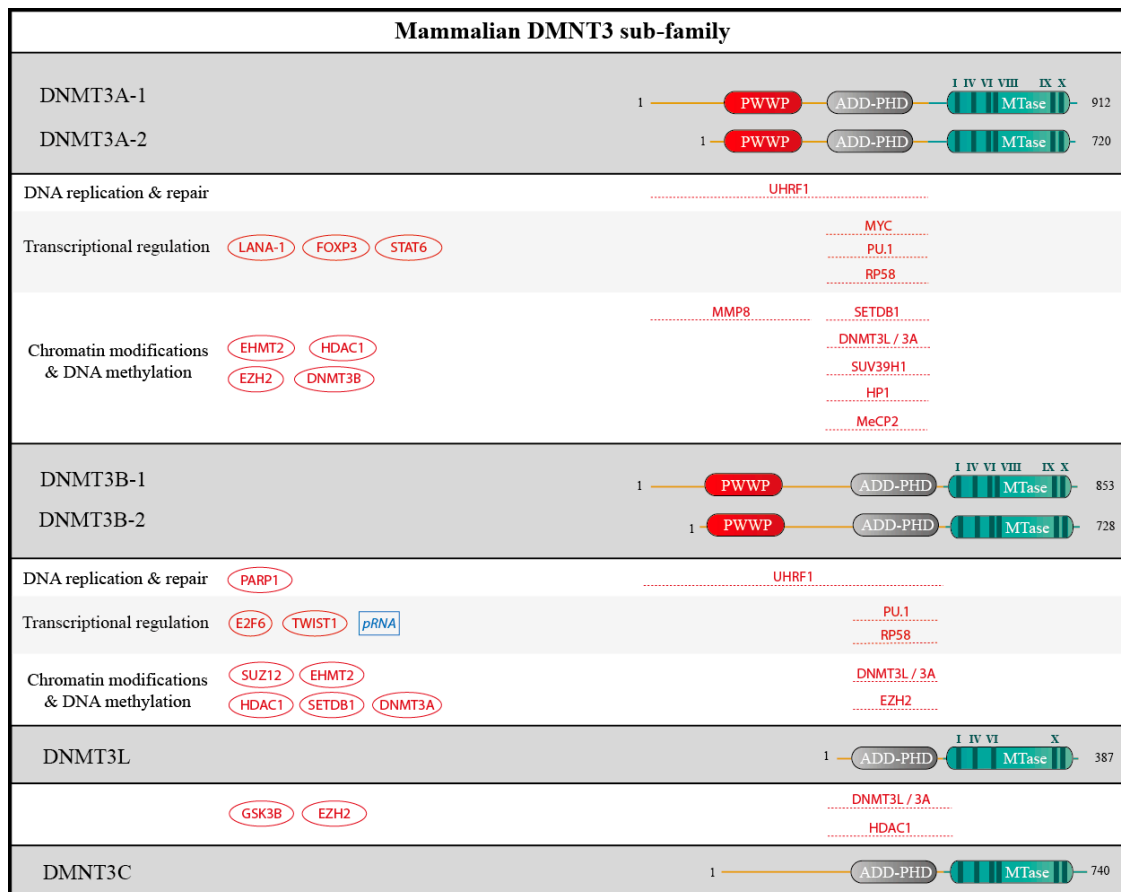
Mammalian DMNT3 sub-family

DNMT3A-1
DNMT3A-2

1 PWWP ADD-PHD I IV VI VIII IX X MTase 912
1 PWWP ADD-PHD MTase 720

DNA replication & repair
UHRF1

Transcriptional regulation
LANA-1 FOXP3 STAT6
MYC
PU.1
RP58

Chromatin modifications & DNA methylation
EHMT2 HDAC1
EZH2 DNMT3B
MMP8
SETDB1
DNMT3L / 3A
SUV39H1
HP1
MeCP2

DNMT3B-1
DNMT3B-2

1 PWWP ADD-PHD I IV VI VIII IX X MTase 853
1 PWWP ADD-PHD MTase 728

DNA replication & repair
PARP1
UHRF1

Transcriptional regulation
E2F6 TWIST1 pRNA
PU.1
RP58

Chromatin modifications & DNA methylation
SUZ12 EHMT2
HDAC1 SETDB1 DNMT3A
DNMT3L / 3A
EZH2

DNMT3L
1 ADD-PHD I IV VI X MTase 387

GSK3B EZH2
DNMT3L / 3A
HDAC1

DMNT3C
1 ADD-PHD MTase 740